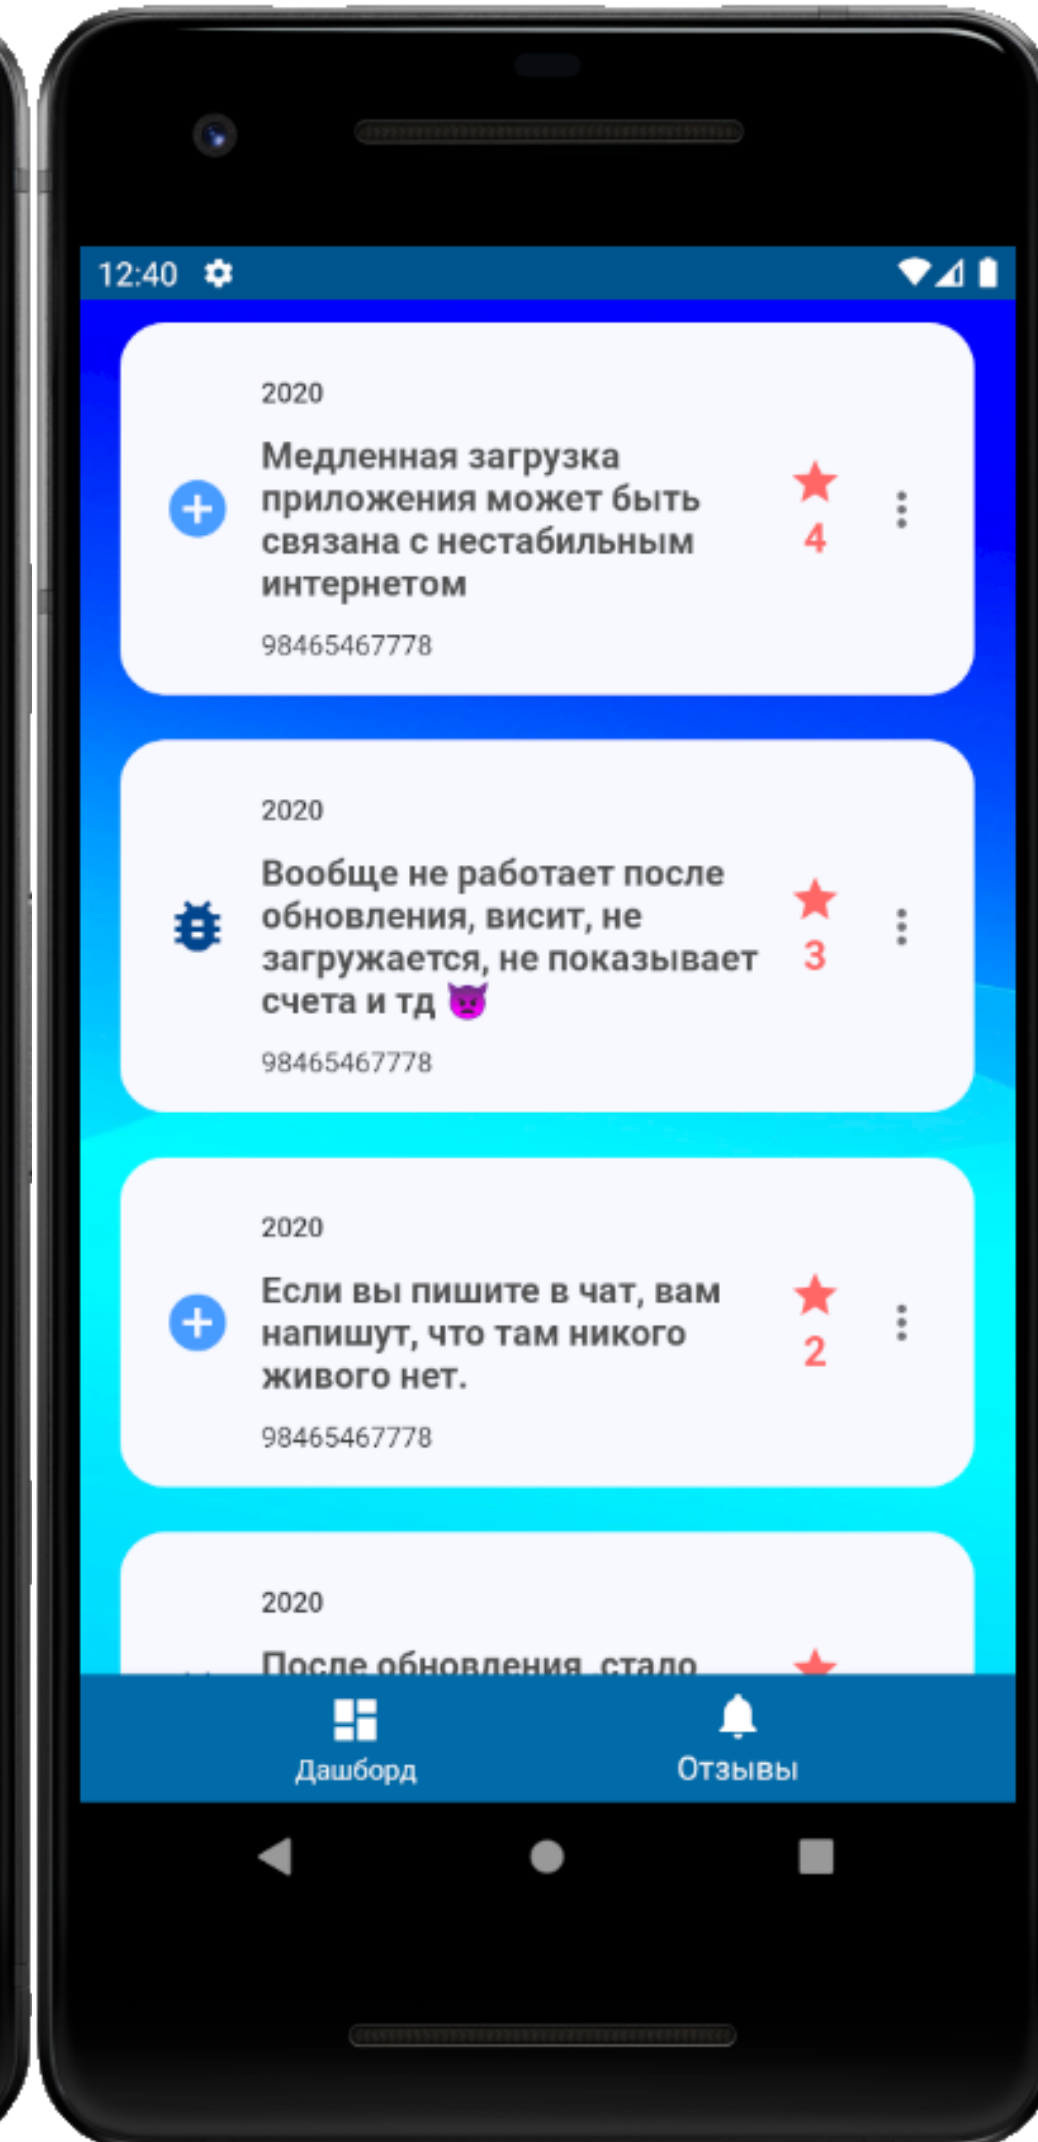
12:40

2020

Медленная загрузка приложения может быть связана с нестабильным интернетом

4

98465467778

2020

Вообще не работает после обновления, висит, не загружается, не показывает счета и тд 👿

3

98465467778

2020

Если вы пишите в чат, вам напишут, что там никого живого нет.

2

98465467778

2020

После обновления, стало

Дашборд

Отзывы